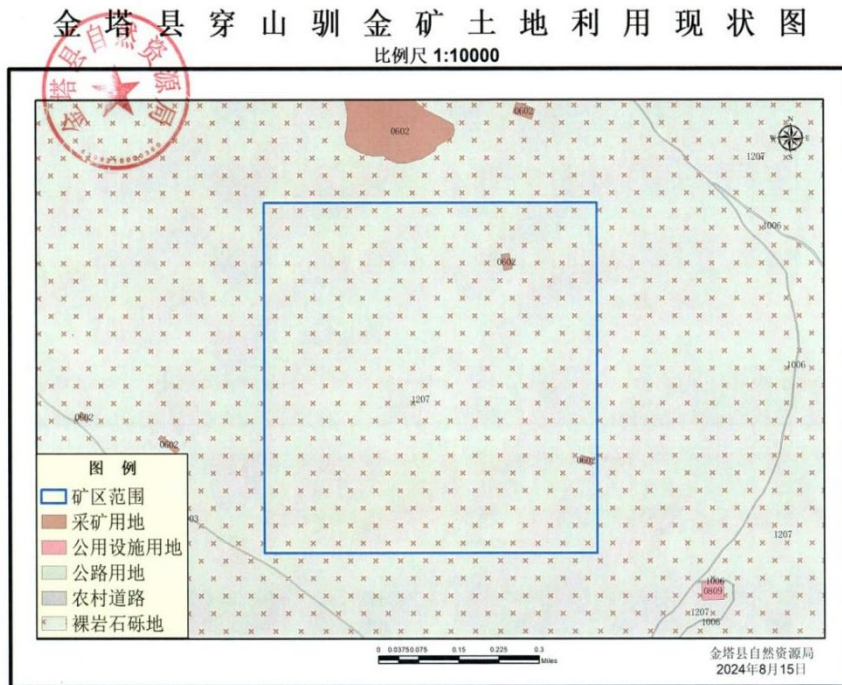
金塔县穿山驯金矿土地利用现状图
比例尺 1:10000

金塔县自然资源局

0602
0602
1207
1006
0602
1006
0602
1207
0602
0602
1207
1006
0809
1207
1006
03

图 例
矿区范围
采矿用地
公用设施用地
公路用地
农村道路
裸岩石砾地

0 0.0375 0.075 0.15 0.225 0.3 Miles

金塔县自然资源局
2024年8月15日